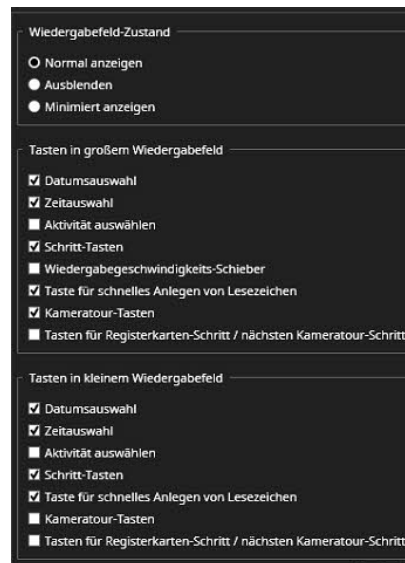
Wiedergabefeld-Zustand

Normal anzeigen

Ausblenden

Minimiert anzeigen

Tasten in großem Wiedergabefeld

Datumsauswahl

Zeitauswahl

Aktivität auswählen

Schritt-Tasten

Wiedergabegeschwindigkeits-Schieber

Taste für schnelles Anlegen von Lesezeichen

Kameratour-Tasten

Tasten für Registerkarten-Schritt / nächsten Kameratour-Schritt

Tasten in kleinem Wiedergabefeld

Datumsauswahl

Zeitauswahl

Aktivität auswählen

Schritt-Tasten

Taste für schnelles Anlegen von Lesezeichen

Kameratour-Tasten

Tasten für Registerkarten-Schritt / nächsten Kameratour-Schritt